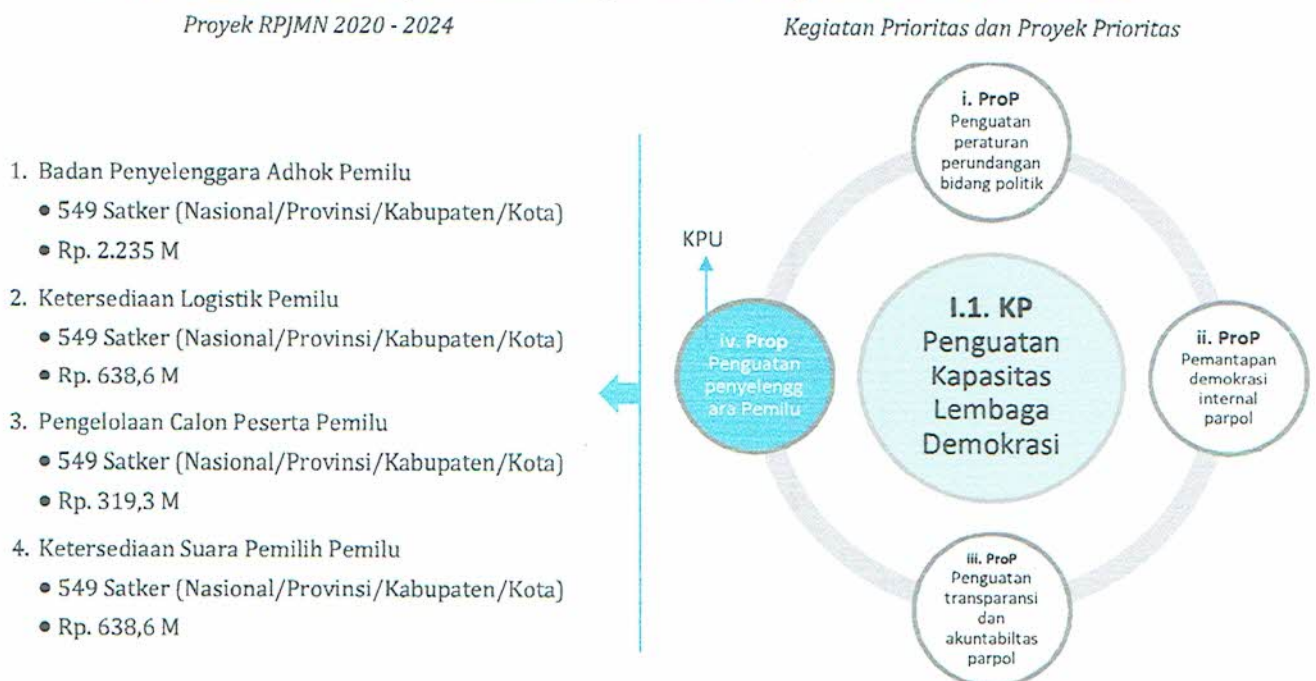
Proyek RPJMN 2020 - 2024

1. Badan Penyelenggara Adhok Pemilu
- 549 Satker (Nasional/Provinsi/Kabupaten/Kota)
- Rp. 2.235 M

2. Ketersediaan Logistik Pemilu
- 549 Satker (Nasional/Provinsi/Kabupaten/Kota)
- Rp. 638,6 M

3. Pengelolaan Calon Peserta Pemilu
- 549 Satker (Nasional/Provinsi/Kabupaten/Kota)
- Rp. 319,3 M

4. Ketersediaan Suara Pemilih Pemilu
- 549 Satker (Nasional/Provinsi/Kabupaten/Kota)
- Rp. 638,6 M

Kegiatan Prioritas dan Proyek Prioritas

i. ProP
Penguatan peraturan perundangan bidang politik

KPU

iv. Prop
Penguatan penyelenggara Pemilu

I.1. KP
Penguatan Kapasitas Lembaga Demokrasi

ii. ProP
Pemantapan demokrasi internal parpol

iii. ProP
Penguatan transparansi dan akuntabiltas parpol